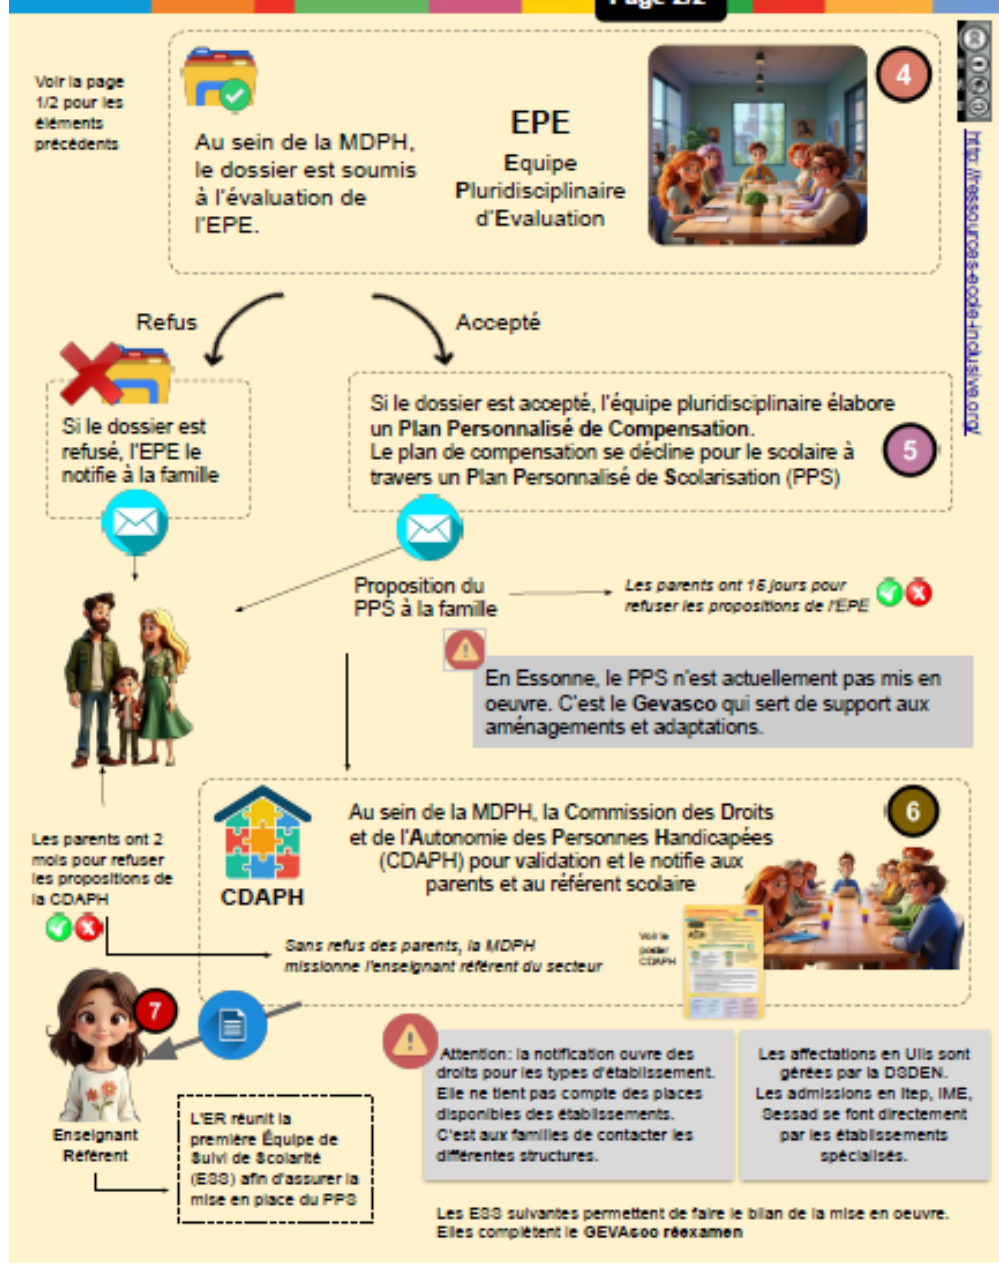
Page 2/2

Voir la page 1/2 pour les éléments précédents

Au sein de la MDPH, le dossier est soumis à l'évaluation de l'EPE.

EPE
Equipe Pluridisciplinaire d'Evaluation

4

http://ressources-ecole-inclusive.org/

Refus

Accepté

Si le dossier est refusé, l'EPE le notifie à la famille

Si le dossier est accepté, l'équipe pluridisciplinaire élabore un Plan Personnalisé de Compensation.
Le plan de compensation se décline pour le scolaire à travers un Plan Personnalisé de Scolarisation (PPS)

5

Proposition du PPS à la famille

Les parents ont 15 jours pour refuser les propositions de l'EPE

En Essonne, le PPS n'est actuellement pas mis en oeuvre. C'est le Gevasco qui sert de support aux aménagements et adaptations.

Au sein de la MDPH, la Commission des Droits et de l'Autonomie des Personnes Handicapées (CDAPH) pour validation et le notifie aux parents et au référent scolaire

6

CDAPH

Les parents ont 2 mois pour refuser les propositions de la CDAPH

Sans refus des parents, la MDPH missionne l'enseignant référent du secteur

Voir le poster CDAPH

7

Enseignant Référent

L'ER réunit la première Équipe de Suivi de Scolarité (ESS) afin d'assurer la mise en place du PPS

Attention: la notification ouvre des droits pour les types d'établissement. Elle ne tient pas compte des places disponibles des établissements. C'est aux familles de contacter les différentes structures.

Les affectations en Ulis sont gérées par la DSDEN. Les admissions en Itep, IME, Sessad se font directement par les établissements spécialisés.

Les ESS suivantes permettent de faire le bilan de la mise en oeuvre. Elles complètent le GEVAsco réexamen